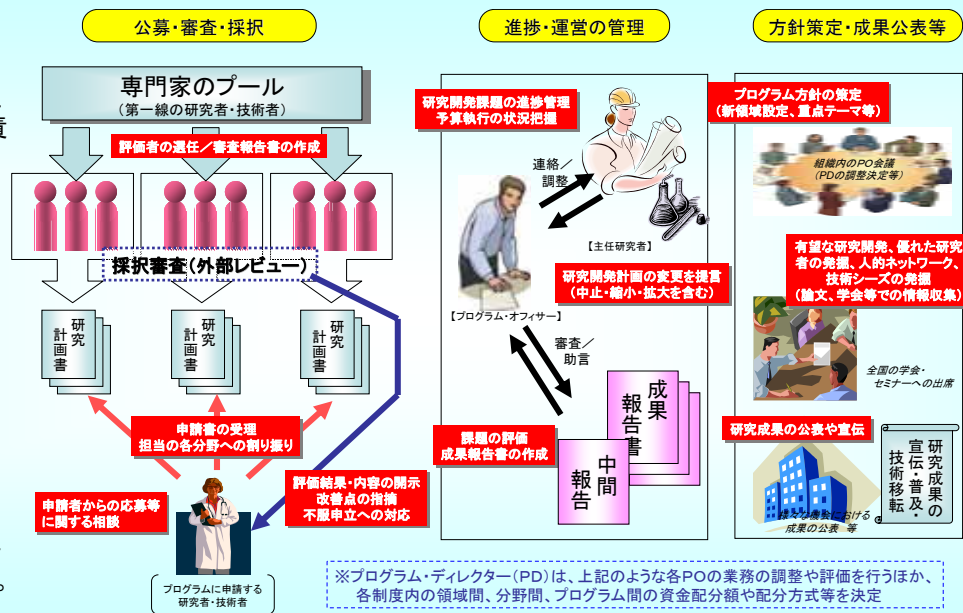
公募・審査・採択

進捗・運営の管理

方針策定・成果公表等

専門家のプール
（第一線の研究者・技術者）

評価者の選任／審査報告書の作成

採択審査（外部レビュー）

研究計画書

研究計画書

研究計画書

申請書の受理
担当の各分野への割り振り

申請者からの応募等に関する相談

評価結果・内容の開示
改善点の指摘
不服申立への対応

プログラムに申請する研究者・技術者

研究開発課題の進捗管理
予算執行の状況把握

連絡／調整

【主任研究者】

研究開発計画の変更を提言
（中止・縮小・拡大を含む）

【プログラム・オフィサー】

審査／助言

課題の評価
成果報告書の作成

成果報告書

中間報告

プログラム方針の策定
（新領域設定、重点テーマ等）

組織内のPO会議
（PDの調整決定等）

有望な研究開発、優れた研究者の発掘、人的ネットワーク、技術シーズの発掘
（論文、学会等での情報収集）

全国の学会・セミナーへの出席

研究成果の公表や宣伝

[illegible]における成果の公表 等

研究成果の宣伝・普及・技術移転

※プログラム・ディレクター（PD）は、上記のような各POの業務の調整や評価を行うほか、各制度内の領域間、分野間、プログラム間の資金配分額や配分方式等を決定